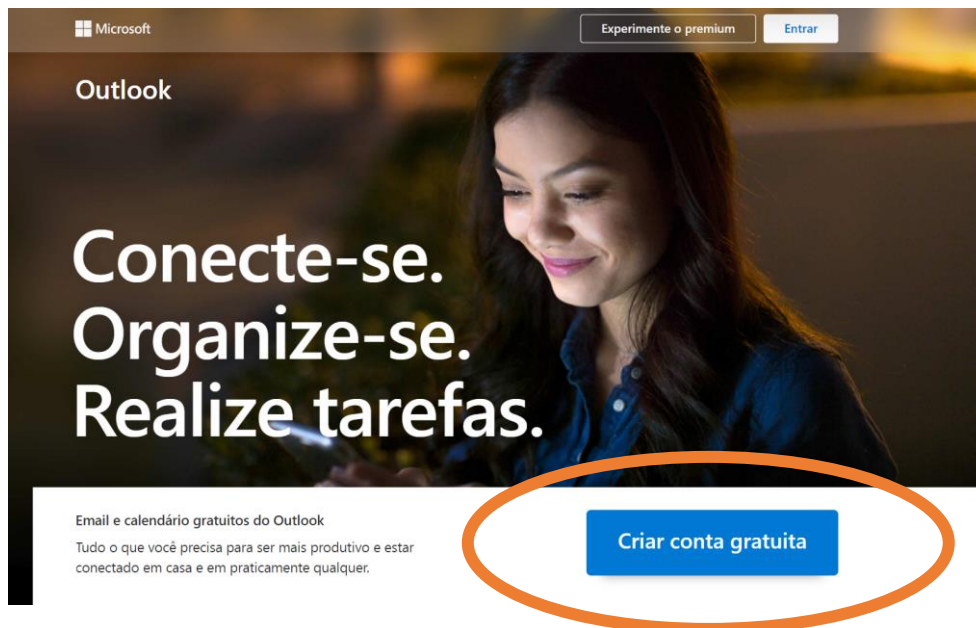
Microsoft

Experimente o premium

Entrar

Outlook

Conecte-se.
Organize-se.
Realize tarefas.

Email e calendário gratuitos do Outlook

Tudo o que você precisa para ser mais produtivo e estar conectado em casa e em praticamente qualquer.

Criar conta gratuita